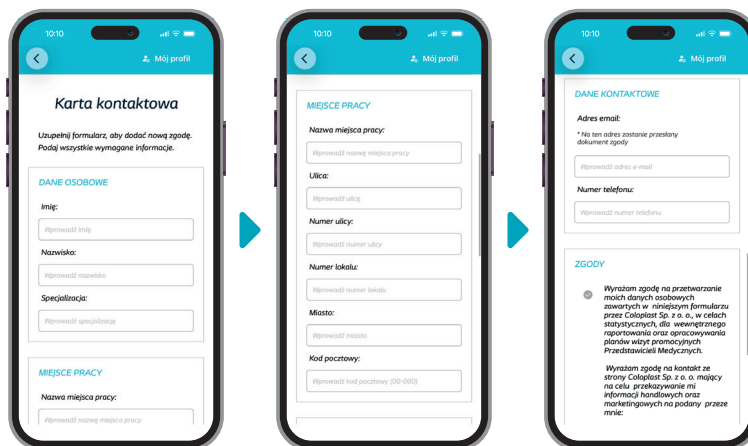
10:10

Mój profil

Karta kontaktowa

Uzupełnij formularz, aby dodać nową zgodę. Podaj wszystkie wymagane informacje.

DANE OSOBOWE

Imię:

Wprowadź imię

Nazwisko:

Wprowadź nazwisko

Specjalizacja:

Wprowadź specjalizację

MIEJSCE PRACY

Nazwa miejsca pracy:

Wprowadź nazwę miejsca pracy

10:10

Mój profil

MIEJSCE PRACY

Nazwa miejsca pracy:

Wprowadź nazwę miejsca pracy

Ulica:

Wprowadź ulicę

Numer ulicy:

Wprowadź numer ulicy

Numer lokalu:

Wprowadź numer lokalu

Miasto:

Wprowadź miasto

Kod pocztowy:

Wprowadź kod pocztowy (00-000)

10:10

Mój profil

DANE KONTAKTOWE

Adres email:

* Na ten adres zostanie przesłany dokument zgody

Wprowadź adres e-mail

Numer telefonu:

Wprowadź numer telefonu

ZGODY

Wyrażam zgodę na przetwarzanie moich danych osobowych zawartych w niniejszym formularzu przez Coloplast Sp. z o. o., w celach statystycznych, dla wewnętrznego raportowania oraz opracowywania planów wizyt promocyjnych Przedstawicieli Medycznych.

Wyrażam zgodę na kontakt ze strony Coloplast Sp. z o. o. mający na celu przekazywanie mi informacji handlowych oraz marketingowych na podany przeze mnie: